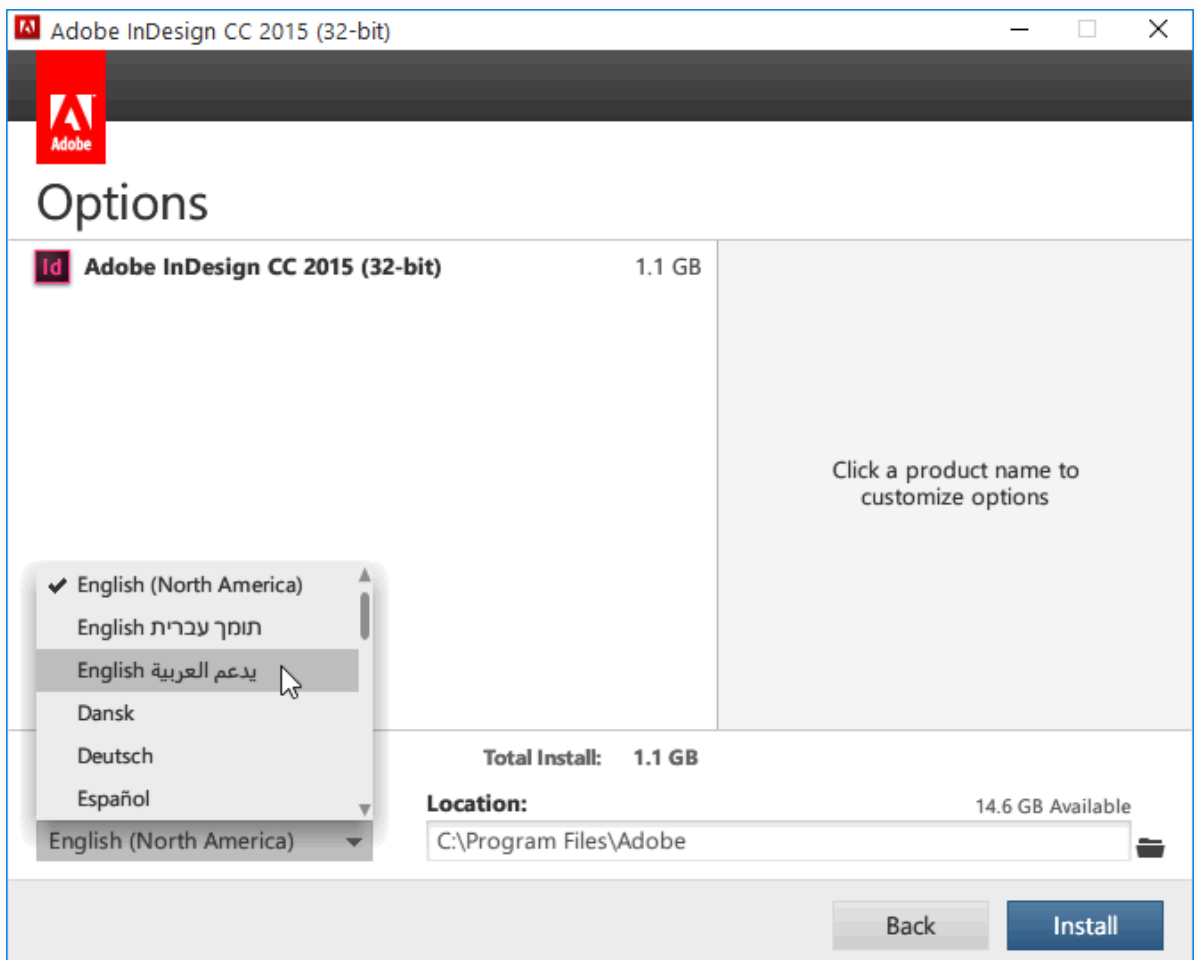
Adobe InDesign CC 2015 (32-bit)

Adobe

Options

Id Adobe InDesign CC 2015 (32-bit) 1.1 GB

Click a product name to customize options

✔ English (North America)
English תומך עברית
English يدعم العربية
Dansk
Deutsch
Español

English (North America)

Total Install: 1.1 GB

Location: 14.6 GB Available

C:\Program Files\Adobe

Back Install